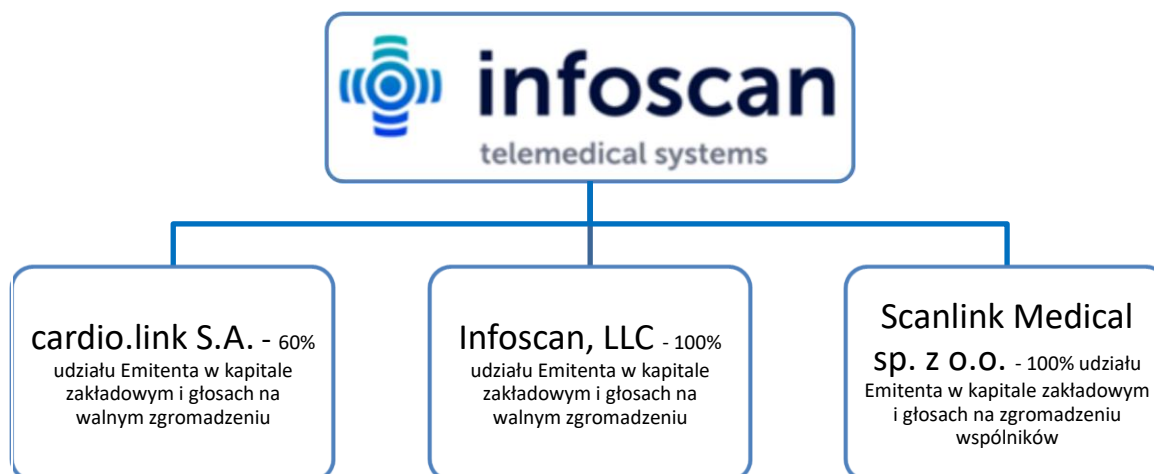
infoscan
telemedical systems

cardio.link S.A. - 60% udziału Emitenta w kapitale zakładowym i głosach na walnym zgromadzeniu

Infoscan, LLC - 100% udziału Emitenta w kapitale zakładowym i głosach na walnym zgromadzeniu

Scanlink Medical sp. z o.o. - 100% udziału Emitenta w kapitale zakładowym i głosach na zgromadzeniu wspólników